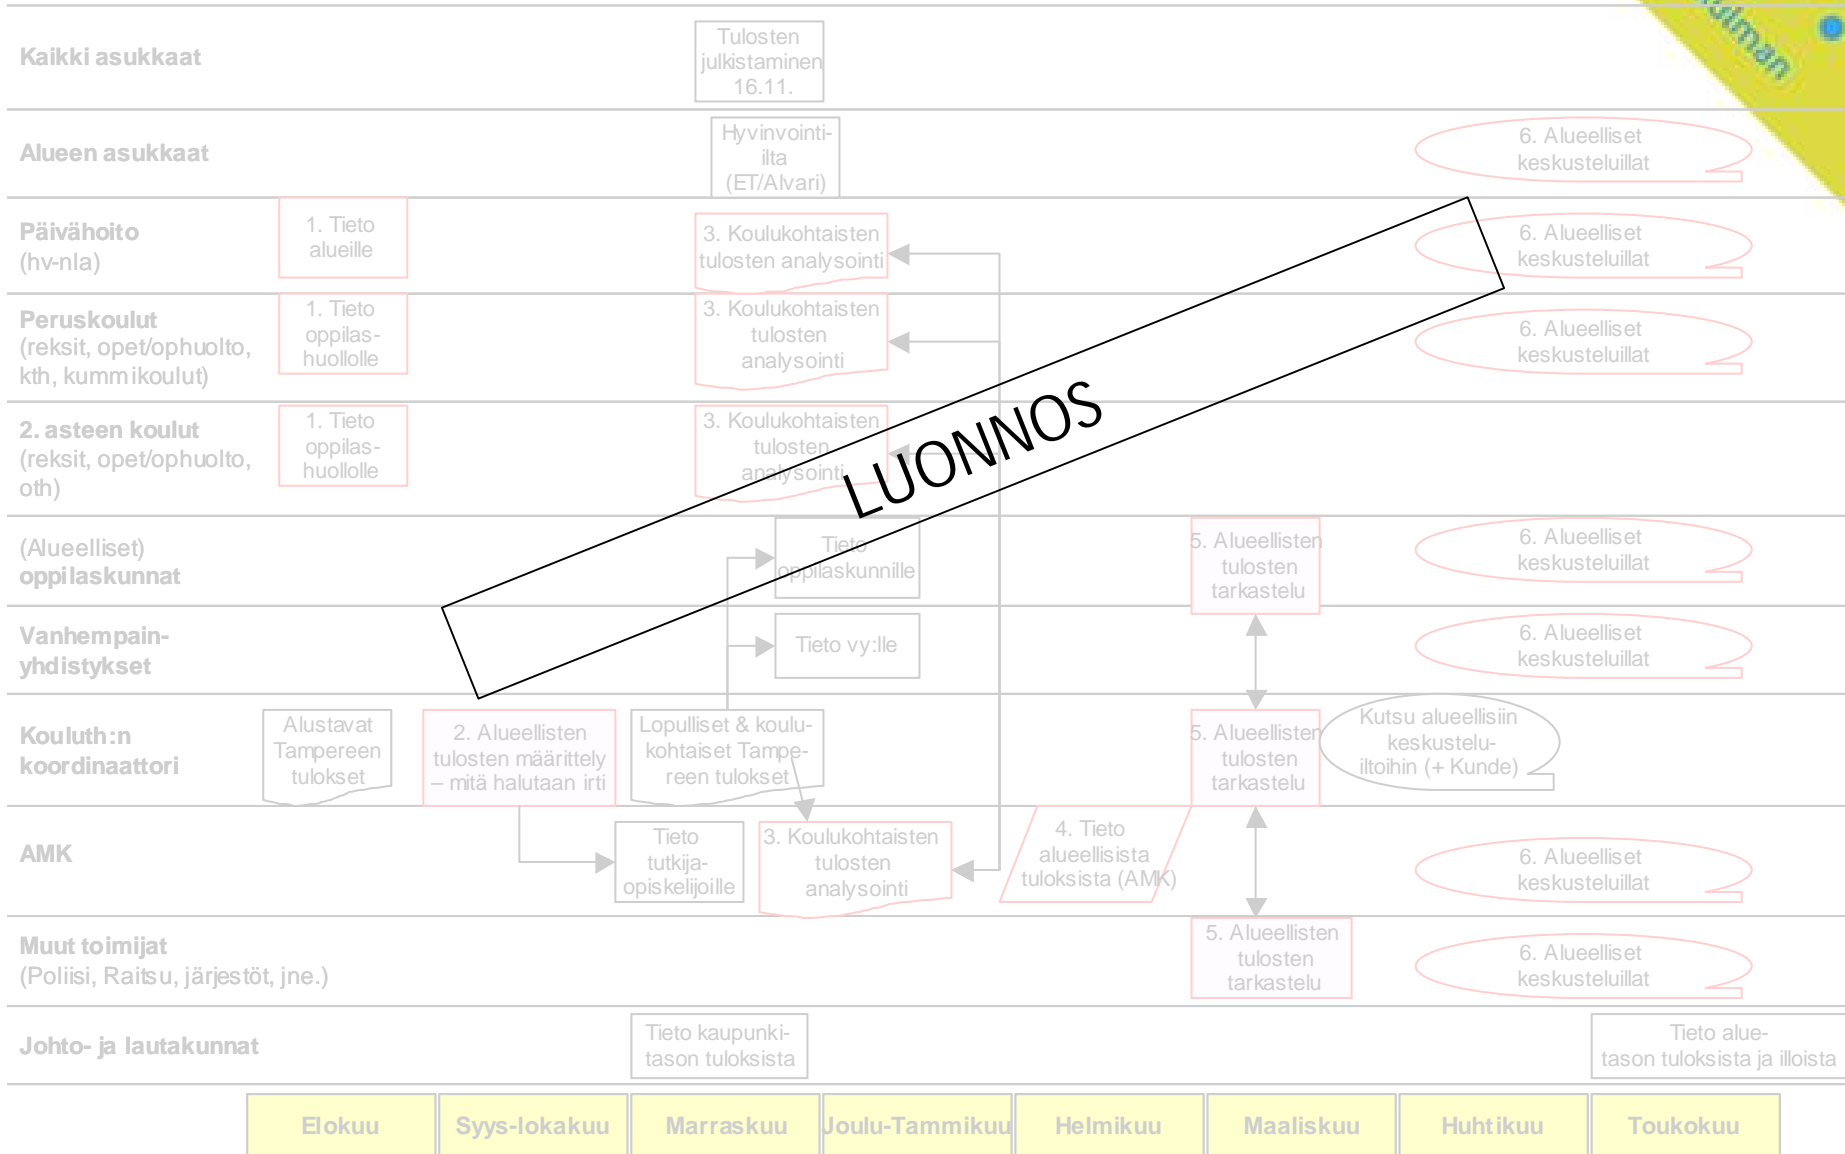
Kaikki asukkaat

Tulosten julkistaminen 16.11.

Alueen asukkaat

Hyvinvointi-ilta (ET/Alvari)

6. Alueelliset keskusteluillat

Päivähoito (hv-nla)

1. Tieto alueille

3. Koulukohtaisten tulosten analysointi

6. Alueelliset keskusteluillat

Peruskoulut (reksit, opet/ophuolto, kth, kummikoulut)

1. Tieto oppilashuollolle

3. Koulukohtaisten tulosten analysointi

6. Alueelliset keskusteluillat

2. asteen koulut (reksit, opet/ophuolto, oth)

1. Tieto oppilashuollolle

3. Koulukohtaisten tulosten analysointi

LUONNOS

(Alueelliset) oppilaskunnat

Tieto oppilaskunnille

5. Alueellisten tulosten tarkastelu

6. Alueelliset keskusteluillat

Vanhempainyhdistykset

Tieto vy:lle

6. Alueelliset keskusteluillat

Kouluth:n koordinaattori

Alustavat Tampereen tulokset

2. Alueellisten tulosten määrittely – mitä halutaan irti

Lopulliset & koulukohtaiset Tampereen tulokset

5. Alueellisten tulosten tarkastelu

Kutsu alueellisiin keskusteluiltoihin (+ Kunde)

AMK

Tieto tutkijaopiskelijoille

3. Koulukohtaisten tulosten analysointi

4. Tieto alueellisista tuloksista (AMK)

6. Alueelliset keskusteluillat

Muut toimijat (Poliisi, Raitsu, järjestöt, jne.)

5. Alueellisten tulosten tarkastelu

6. Alueelliset keskusteluillat

Johto- ja lautakunnat

Tieto kaupunkitason tuloksista

Tieto aluetason tuloksista ja illoista

| Elokuu | Syys-lokakuu | Marraskuu | Joulu-Tammikuu | Helmikuu | Maaliskuu | Huhtikuu | Toukokuu |
|---|---|---|---|---|---|---|---|